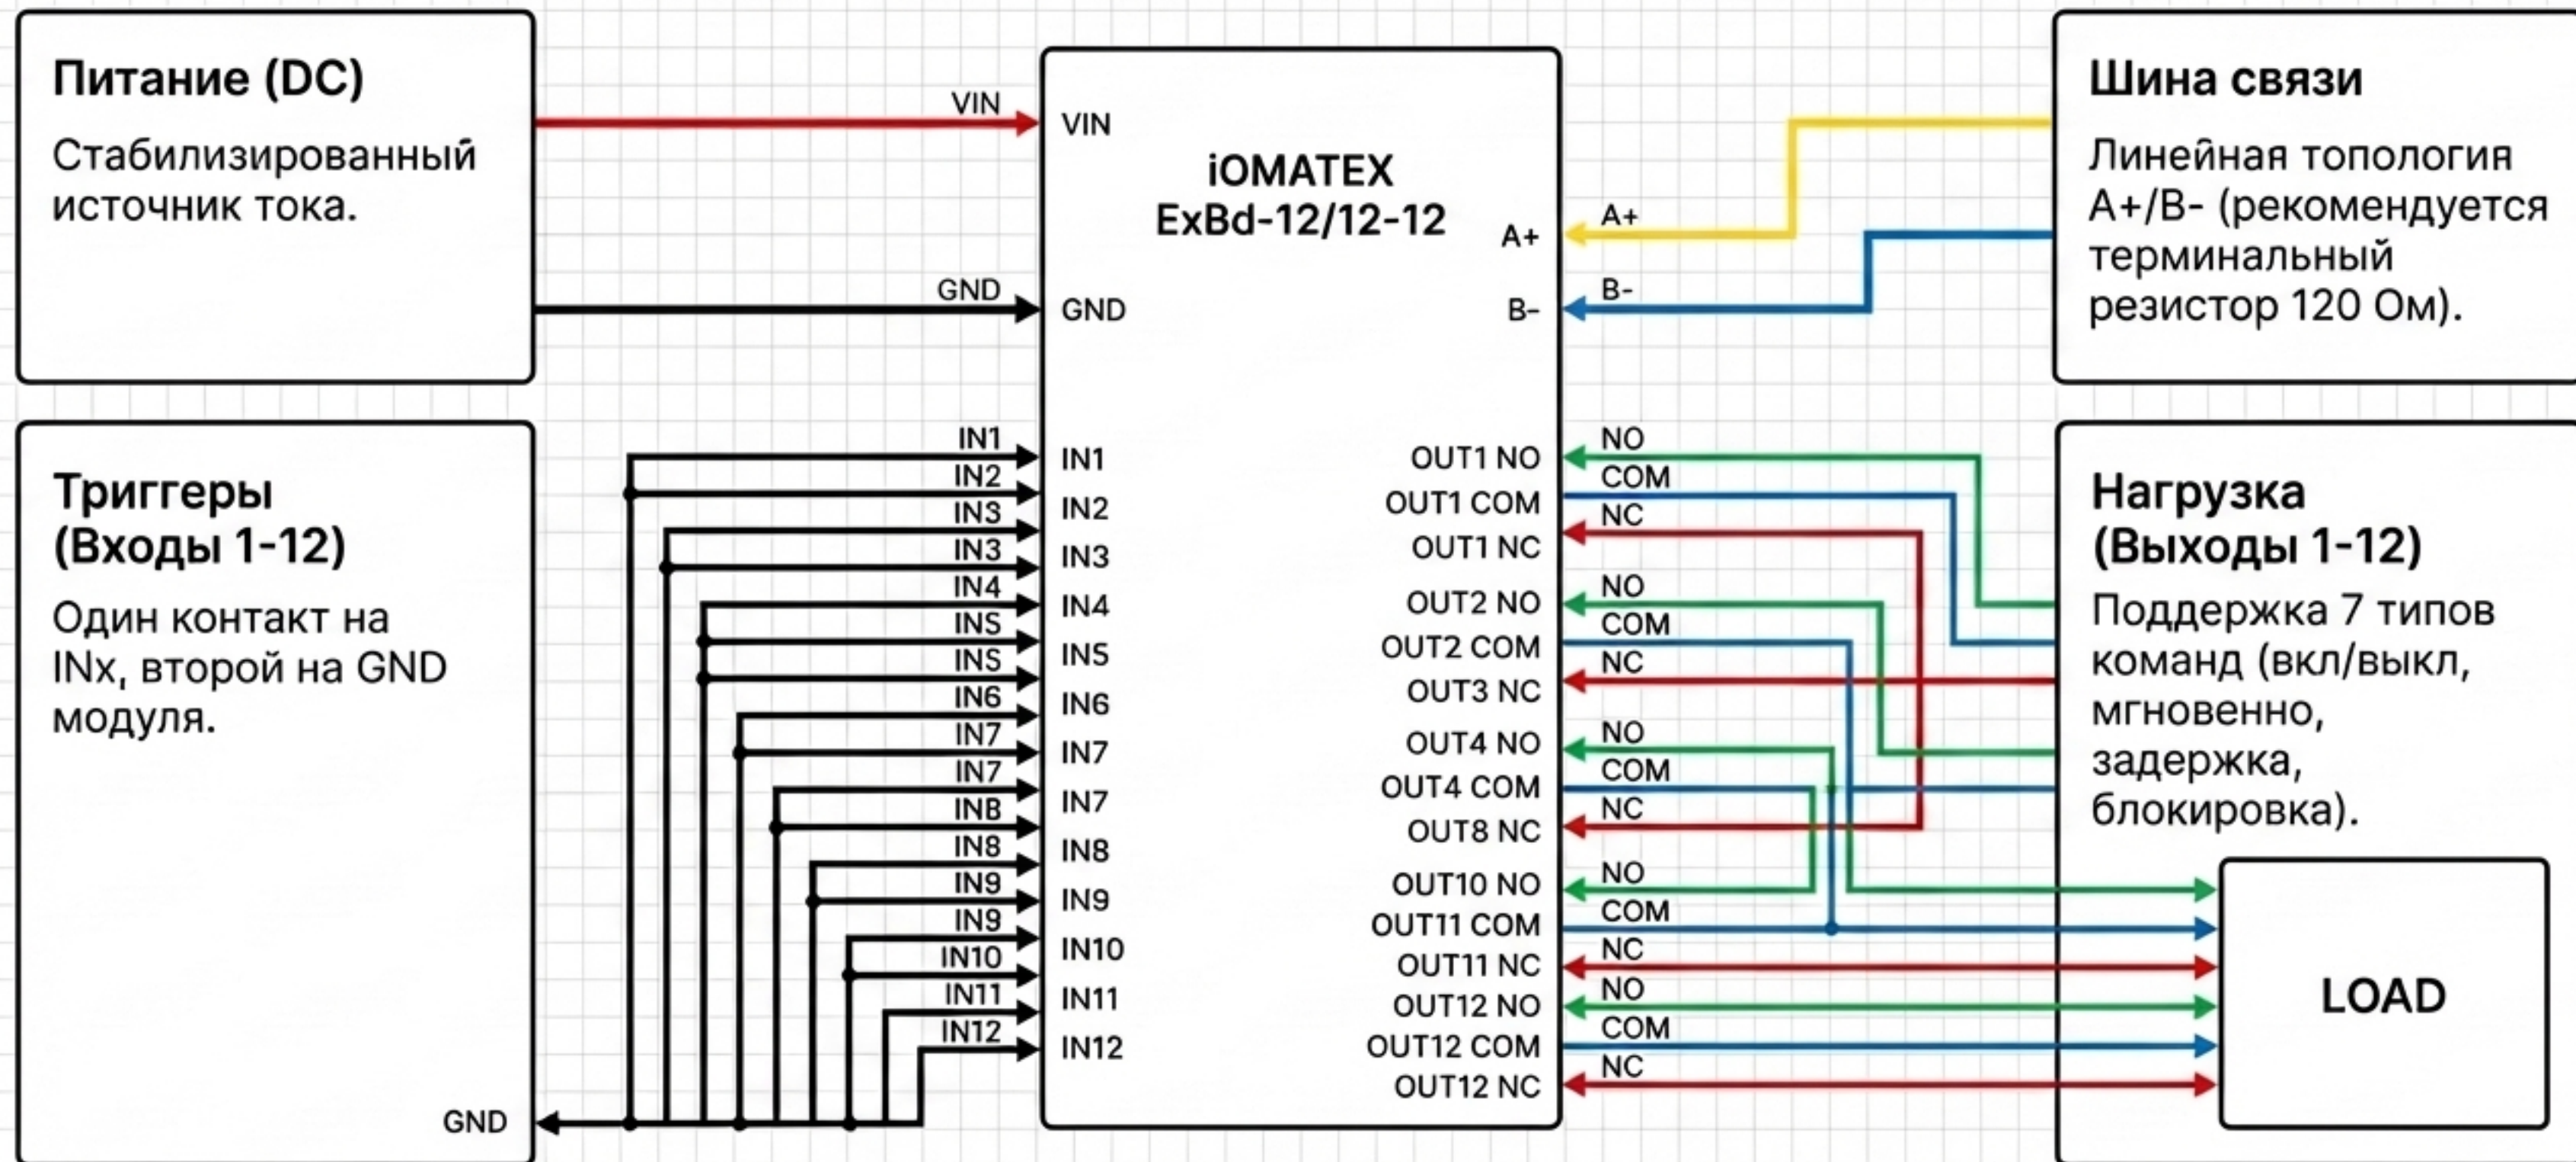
Питание (DC)

Стабилизированный источник тока.

VIN

GND

VIN

iOMATEX
ExBd-12/12-12

GND

Шина связи

Линейная топология A+/B- (рекомендуется терминальный резистор 120 Ом).

A+

A+

B-

B-

Триггеры (Входы 1-12)

Один контакт на INx, второй на GND модуля.

IN1
IN2
IN3
IN3
IN4
IN5
IN5
IN6
IN7
IN7
IN8
IN8
IN9
IN9
IN10
IN11
IN12

GND

IN1
IN2
IN3
IN4
IN5
IN6
IN7
IN7
IN8
IN9
IN10
IN11
IN12

OUT1 NO
OUT1 COM
OUT1 NC
OUT2 NO
OUT2 COM
OUT3 NC
OUT4 NO
OUT4 COM
OUT8 NC
OUT10 NO
OUT11 COM
OUT11 NC
OUT12 NO
OUT12 COM
OUT12 NC

NO
COM
NC
NO
COM
NC
NO
COM
NC
NO
COM
NC
NO
COM
NC

Нагрузка (Выходы 1-12)

Поддержка 7 типов команд (вкл/выкл, мгновенно, задержка, блокировка).

LOAD